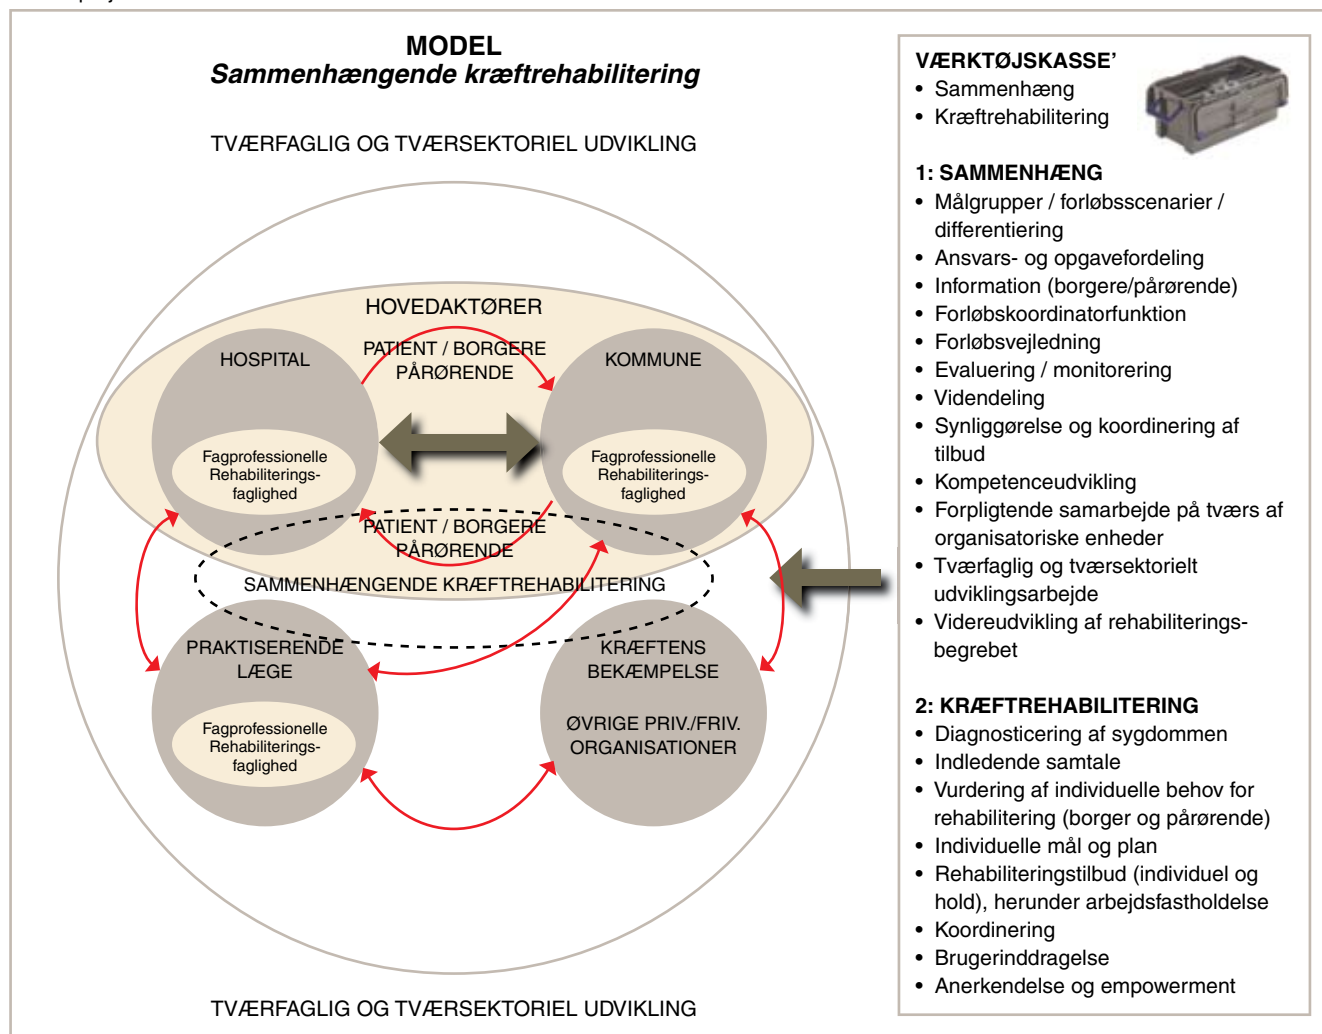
MODEL
Sammenhængende kræftrehabilitering

TVÆRFAGLIG OG TVÆRSEKTORIEL UDVIKLING

HOVEDAKTØRER

HOSPITAL

PATIENT / BORGERE
PÅRØRENDE

KOMMUNE

Fagprofessionelle Rehabiliterings-faglighed

Fagprofessionelle Rehabiliterings-faglighed

PATIENT / BORGERE
PÅRØRENDE

SAMMENHÆNGENDE KRÆFTREHABILITERING

PRAKTISERENDE LÆGE

Fagprofessionelle Rehabiliterings-faglighed

KRÆFTENS BEKÆMPELSE

ØVRIGE PRIV./FRIV. ORGANISATIONER

TVÆRFAGLIG OG TVÆRSEKTORIEL UDVIKLING

VÆRKTØJSKASSE'
• Sammenhæng
• Kræftrehabilitering

1: SAMMENHÆNG
• Målgrupper / forløbsscenarier / differentiering
• Ansvars- og opgavefordeling
• Information (borgere/pårørende)
• Forløbskoordinatorfunktion
• Forløbsvejledning
• Evaluering / monitorering
• Videndeling
• Synliggørelse og koordinering af tilbud
• Kompetenceudvikling
• Forpligtende samarbejde på tværs af organisatoriske enheder
• Tværfaglig og tværsektorielt udviklingsarbejde
• Videreudvikling af rehabiliterings-begrebet

2: KRÆFTREHABILITERING
• Diagnosticering af sygdommen
• Indledende samtale
• Vurdering af individuelle behov for rehabilitering (borger og pårørende)
• Individuelle mål og plan
• Rehabiliteringstilbud (individuel og hold), herunder arbejdsfastholdelse
• Koordinering
• Brugerinddragelse
• Anerkendelse og empowerment